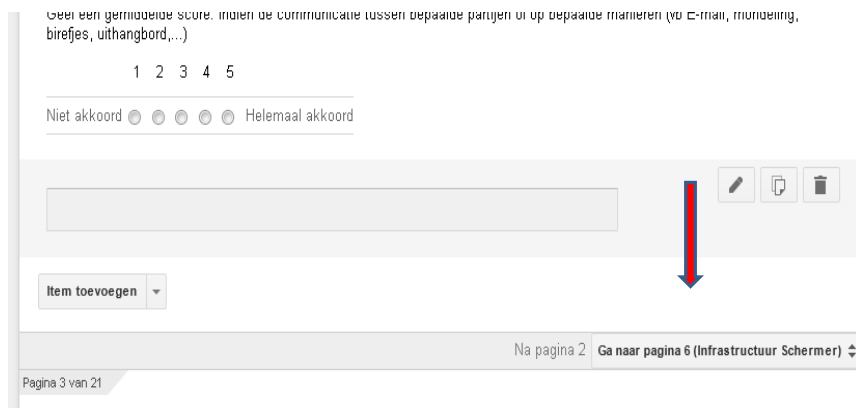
Geef een gemiddelde score. Indien de communicatie tussen bepaalde partijen of op bepaalde manieren (vb E-mail, mondeling, briefjes, uithangbord,...)

1 2 3 4 5

Niet akkoord Helemaal akkoord

Item toevoegen

Na pagina 2 Ga naar pagina 6 (Infrastructuur Schermer)

Pagina 3 van 21